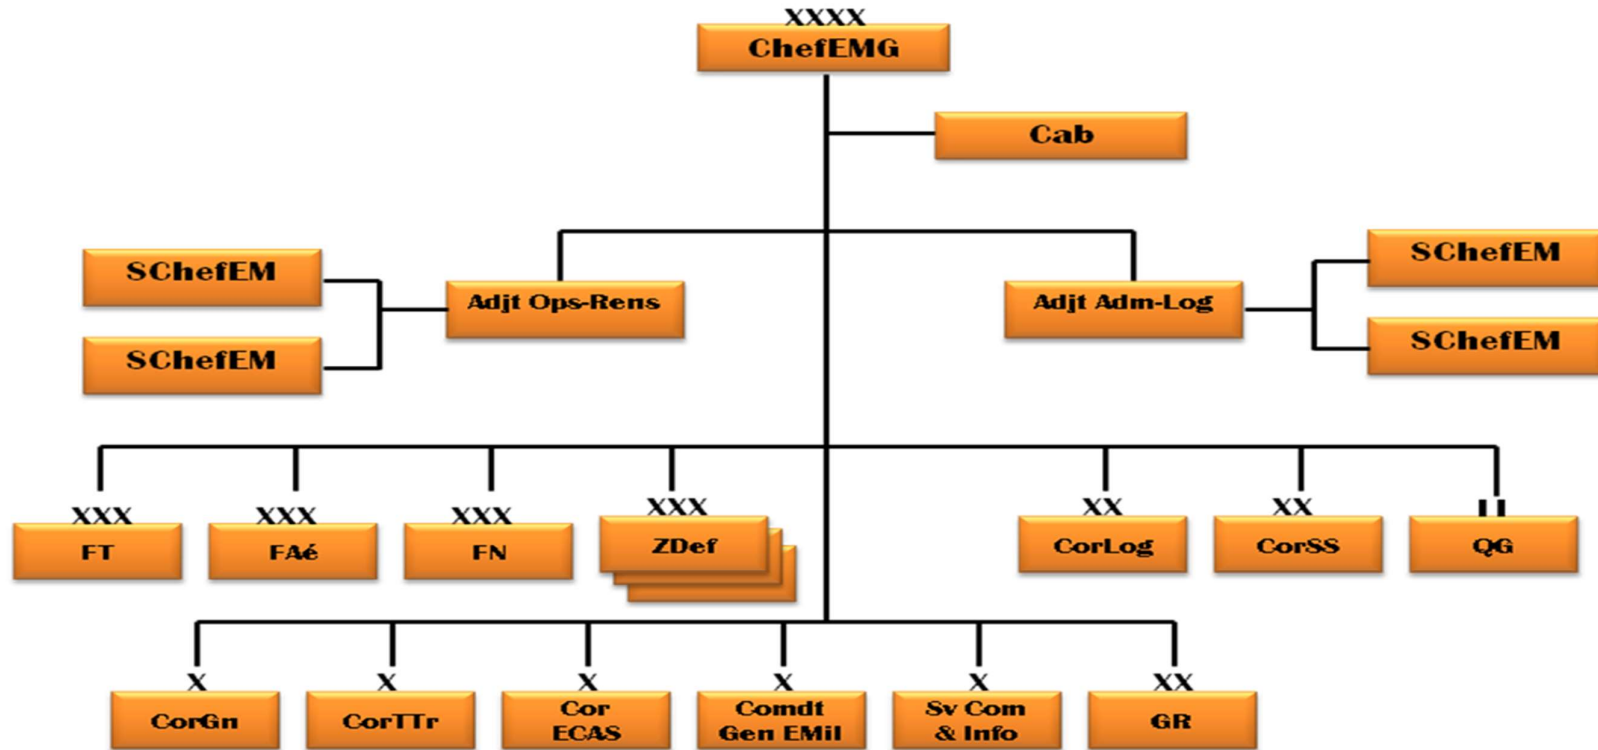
XXXX
ChefEMG

Cab

SChefEM
SChefEM
Adjt Ops-Rens

Adjt Adm-Log
SChefEM
SChefEM

XXX
FT

XXX
FAé

XXX
FN

XXX
ZDef

XX
CorLog

XX
CorSS

II
QG

X
CorGn

X
CorTTr

X
Cor ECAS

X
Comdt Gen EMil

X
Sv Com & Info

XX
GR